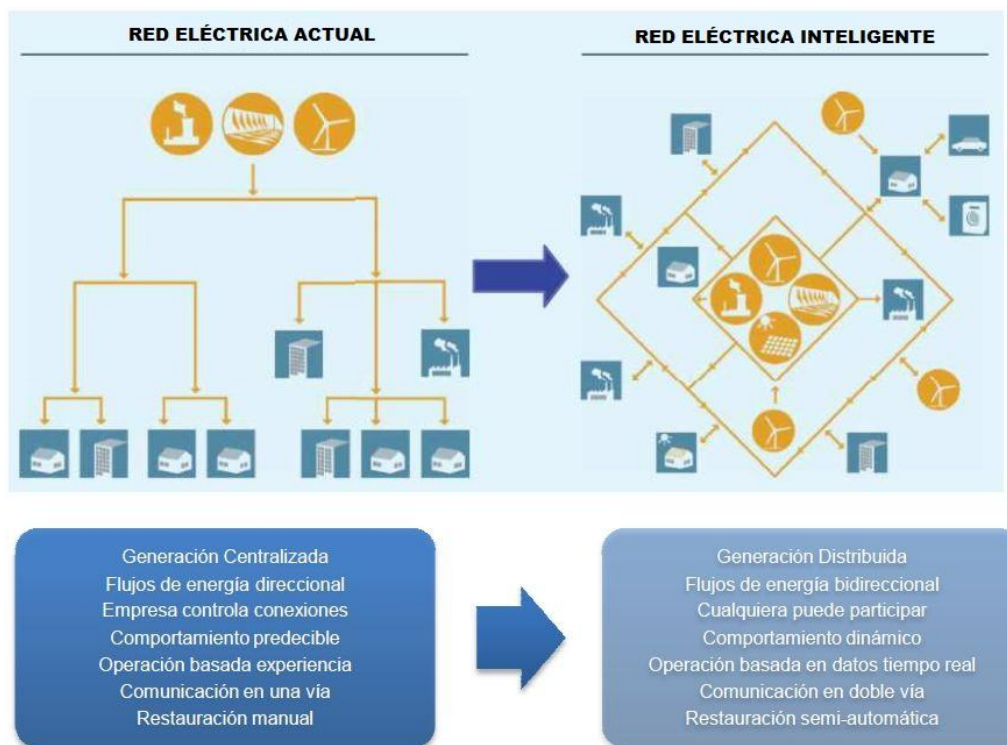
RED ELÉCTRICA ACTUAL

RED ELÉCTRICA INTELIGENTE

Generación Centralizada
Flujos de energía direccional
Empresa controla conexiones
Comportamiento predecible
Operación basada experiencia
Comunicación en una vía
Restauración manual

Generación Distribuida
Flujos de energía bidireccional
Cualquiera puede participar
Comportamiento dinámico
Operación basada en datos tiempo real
Comunicación en doble vía
Restauración semi-automática